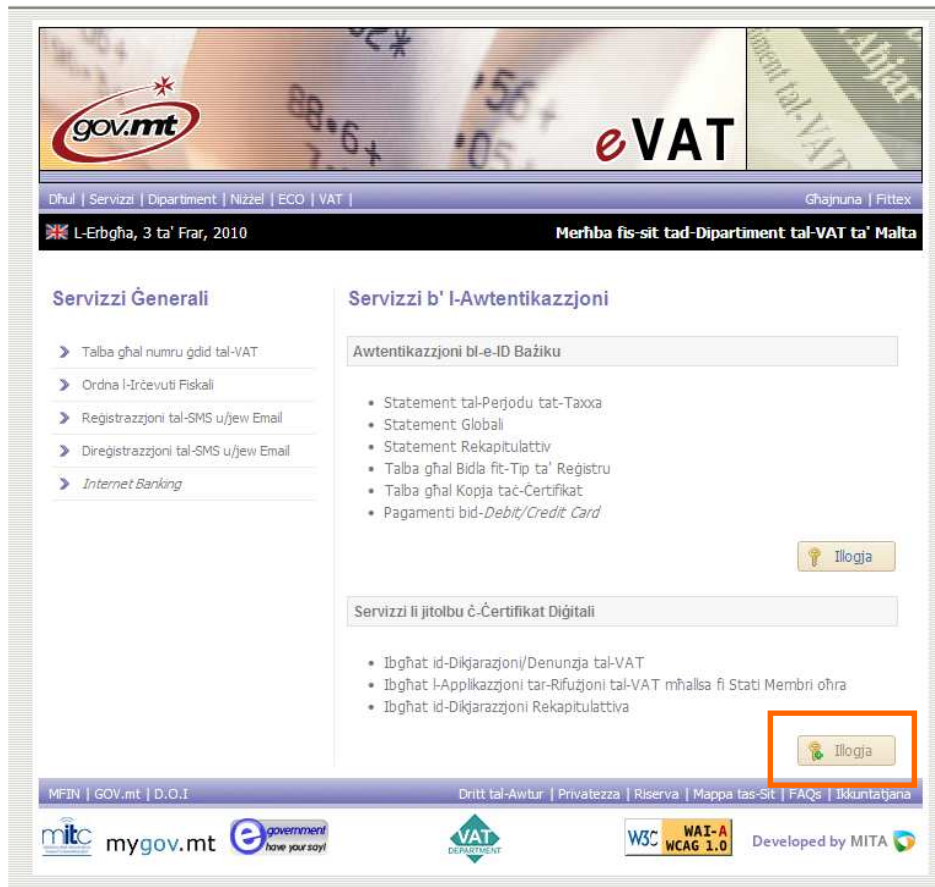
gov.mt eVAT

Dħul | Servizzi | Dipartiment | Niżżel | ECO | VAT |

Għajnuna | Fittex

L-Erbgħa, 3 ta' Frar, 2010

Merħba fis-sit tad-Dipartiment tal-VAT ta' Malta

Servizzi Ġenerali

Talba għal numru ġdid tal-VAT

Ordna l-Irċevuti Fiskali

Reġistrazzjoni tal-SMS u/jew Email

Dereġistrazzjoni tal-SMS u/jew Email

Internet Banking

Servizzi b' l-Awtentikazzjoni

Awtentikazzjoni bl-e-ID Bażiku

- Statement tal-Perjodu tat-Taxxa
- Statement Globali
- Statement Rekapitulattiv
- Talba għal Bidla fit-Tip ta' Reġistru
- Talba għal Kopja taċ-Ċertifikat
- Pagamenti bid-Debit/Credit Card

Illogja

Servizzi li jitolbu ċ-Ċertifikat Diġitali

- Ibgħat id-Dikjarazzjoni/Denunzja tal-VAT
- Ibgħat l-Applikazzjoni tar-Rifużjoni tal-VAT mħallsa fi Stati Membri oħra
- Ibgħat id-Dikjarazzjoni Rekapitulattiva

Illogja

MFIN | GOV.mt | D.O.I

Dritt tal-Awtur | Privatezza | Riserva | Mappa tas-Sit | FAQs | Ikkuntatjana

mitc mygov.mt e government have your say! VAT DEPARTMENT W3C WAI-A WCAG 1.0 Developed by MITA